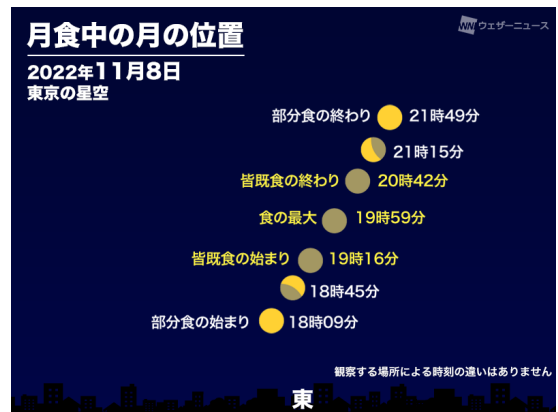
月食中の月の位置

2022年11月8日
東京の星空

WN ウェザーニュース

部分食の終わり 21時49分

21時15分

皆既食の終わり 20時42分

食の最大 19時59分

皆既食の始まり 19時16分

18時45分

部分食の始まり 18時09分

観察する場所による時刻の違いはありません

東